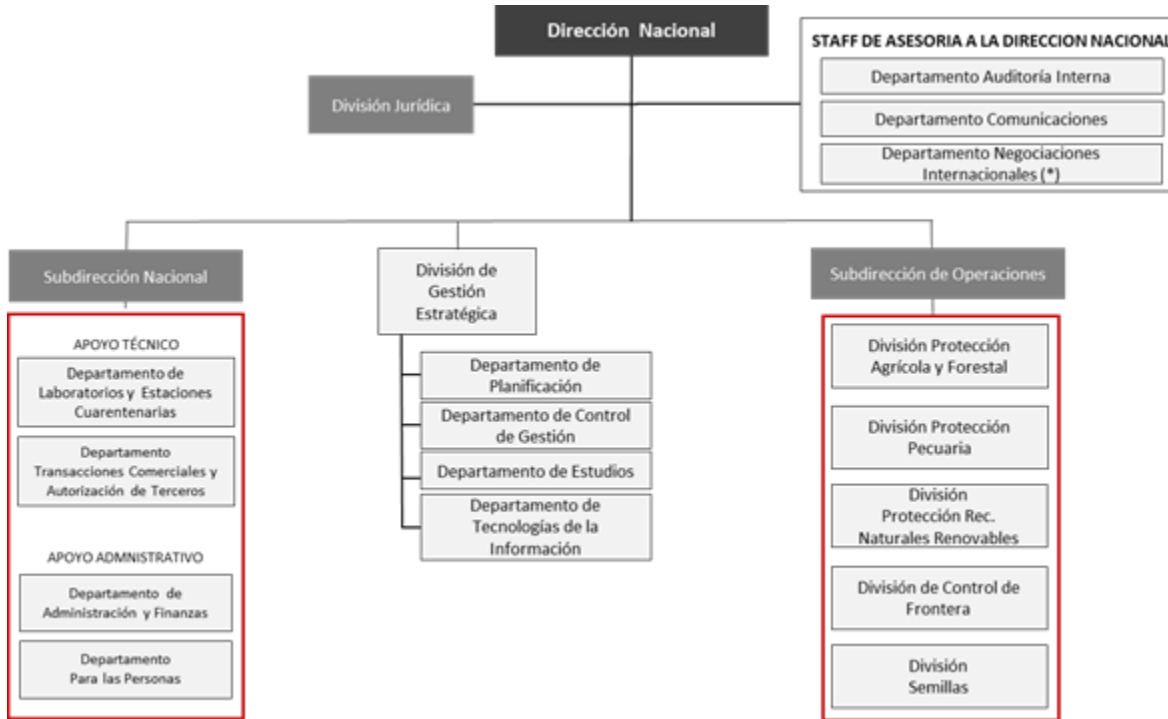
Dirección Nacional

División Jurídica

STAFF DE ASESORIA A LA DIRECCION NACIONAL

Departamento Auditoría Interna

Departamento Comunicaciones

Departamento Negociaciones Internacionales (*)

Subdirección Nacional

APOYO TÉCNICO

Departamento de Laboratorios y Estaciones Cuarentenarias

Departamento Transacciones Comerciales y Autorización de Terceros

APOYO ADMINISTRATIVO

Departamento de Administración y Finanzas

Departamento Para las Personas

División de Gestión Estratégica

Departamento de Planificación

Departamento de Control de Gestión

Departamento de Estudios

Departamento de Tecnologías de la Información

Subdirección de Operaciones

División Protección Agrícola y Forestal

División Protección Pecuaria

División Protección Rec. Naturales Renovables

División de Control de Frontera

División Semillas